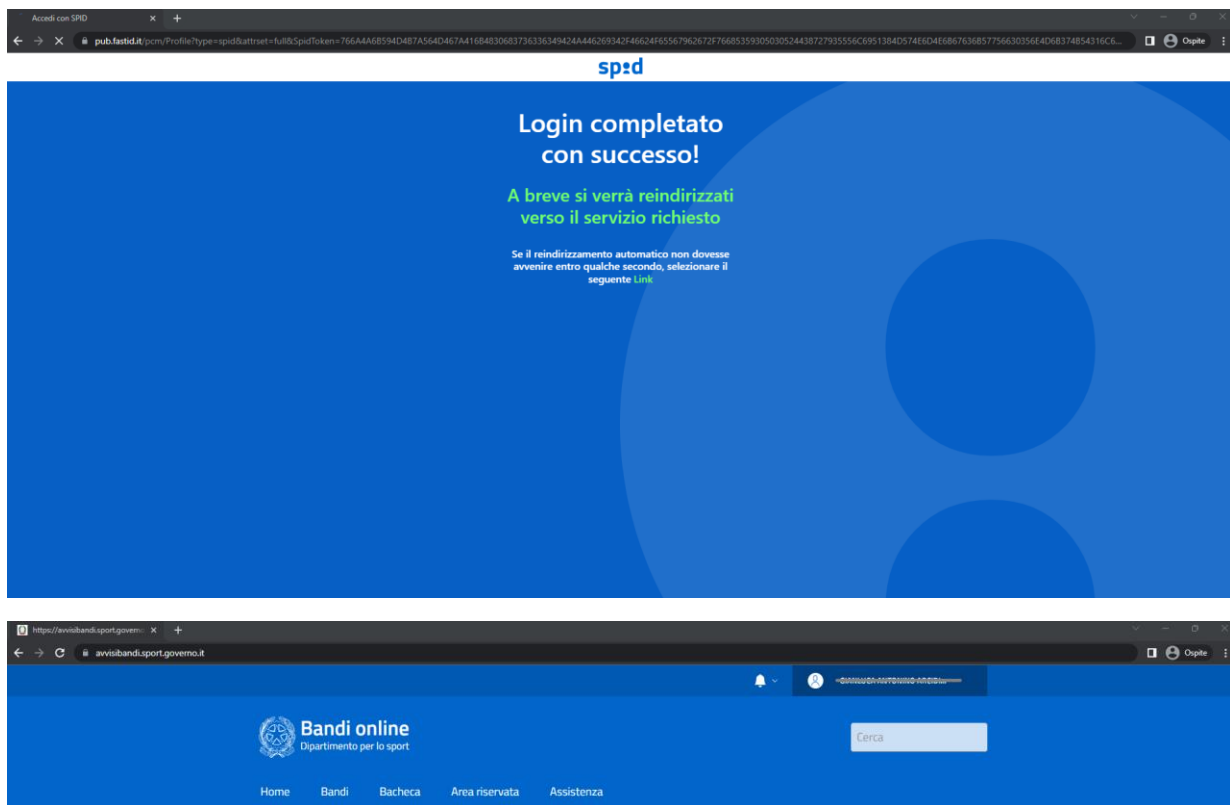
Accedi con SPID

pub.fastid.it/pcm/Profile?type=spid&attrset=full&SpidToken=766A4A6B594D487A564D467A416B48306837363634924A446269342F46624F65567962672F76685359305030524438727935556C6951384D574E6D4E6B67636B57756630356E4D6B374854316C6...

Ospite

sp:d

Login completato con successo!

A breve si verrà reindirizzati verso il servizio richiesto

Se il reindirizzamento automatico non dovesse avvenire entro qualche secondo, selezionare il seguente Link

https://avvisibandi.sport.governo.it

avvisibandi.sport.governo.it

Ospite

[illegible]

Bandi online
Dipartimento per lo sport

Cerca

Home Bandi Bacheca Area riservata Assistenza